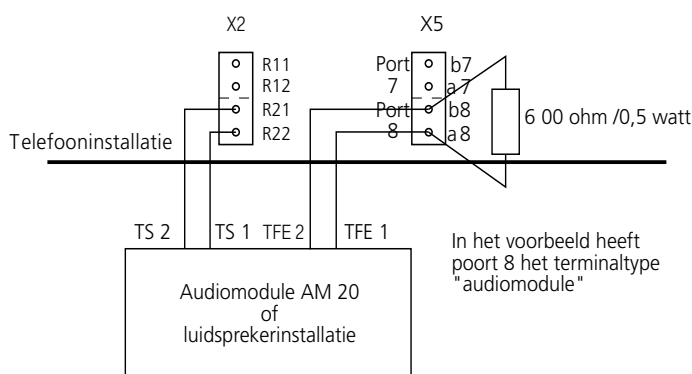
X2

R11
R12
R21
R22

X5

Port 7
Port 8

b7
a7
b8
a8

6 00 ohm /0,5 watt

Telefooninstallatie

TS 2
TS 1
TFE 2
TFE 1

In het voorbeeld heeft poort 8 het terminaltype "audiomodule"

Audiomodule AM 20
of
luidsprekerinstallatie